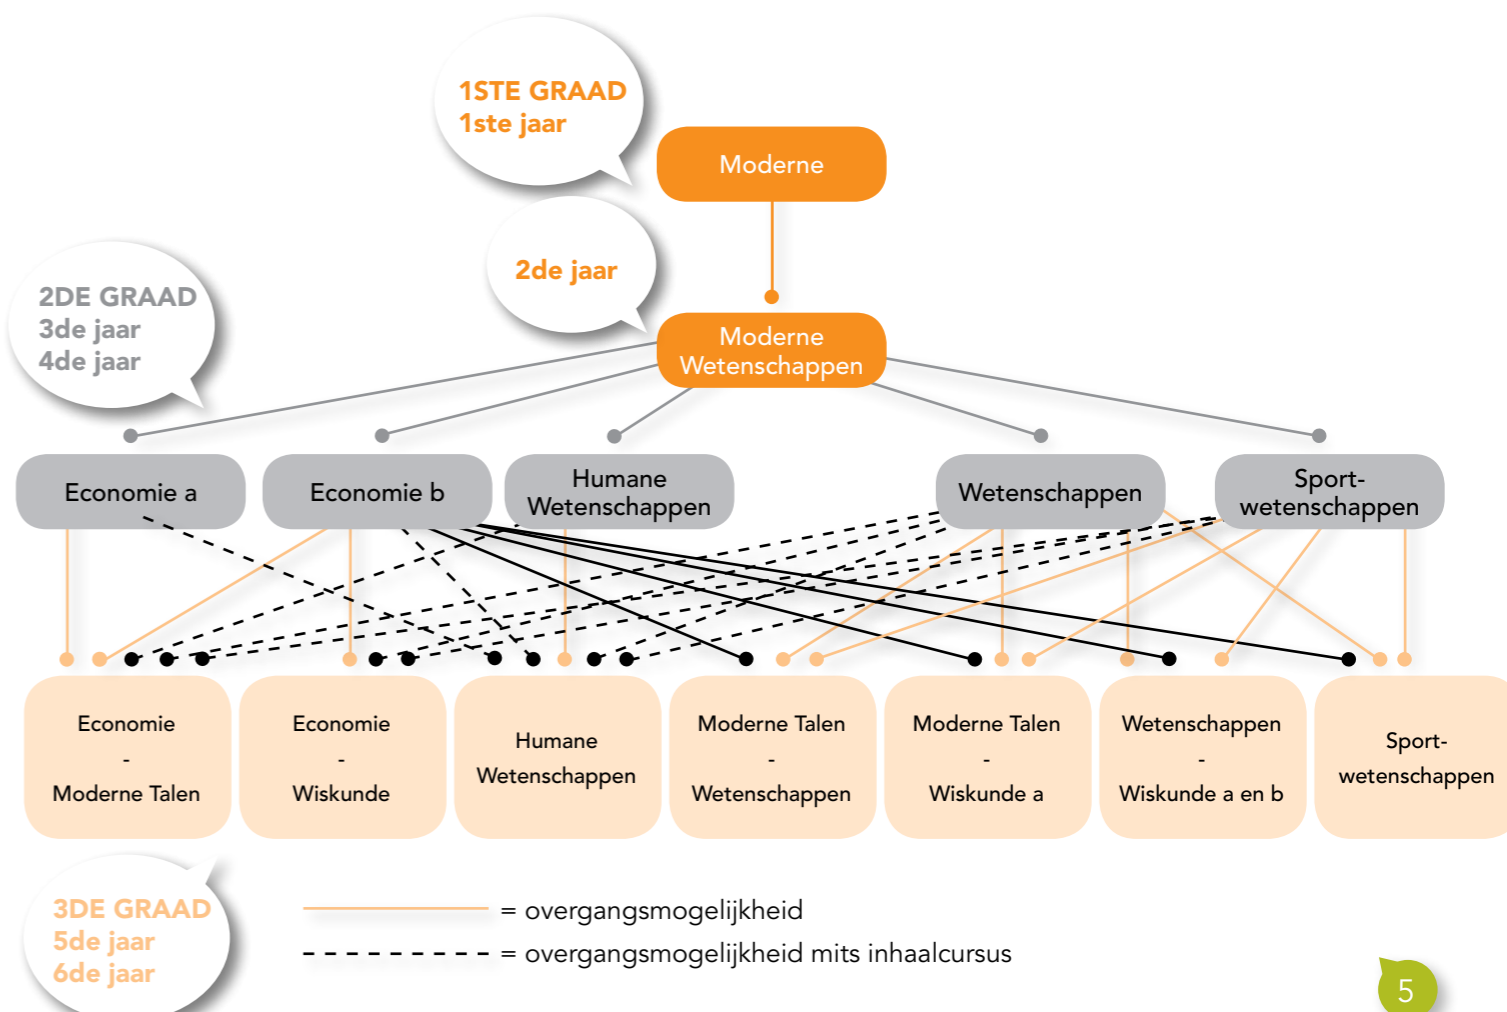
1STE GRAAD
1ste jaar

Moderne

2de jaar

2DE GRAAD
3de jaar
4de jaar

Moderne Wetenschappen

Economie a

Economie b

Humane Wetenschappen

Wetenschappen

Sport-wetenschappen

Economie - Moderne Talen

Economie - Wiskunde

Humane Wetenschappen

Moderne Talen - Wetenschappen

Moderne Talen - Wiskunde a

Wetenschappen - Wiskunde a en b

Sport-wetenschappen

3DE GRAAD
5de jaar
6de jaar

= overgangsmogelijkheid

= overgangsmogelijkheid mits inhaalcursus

5